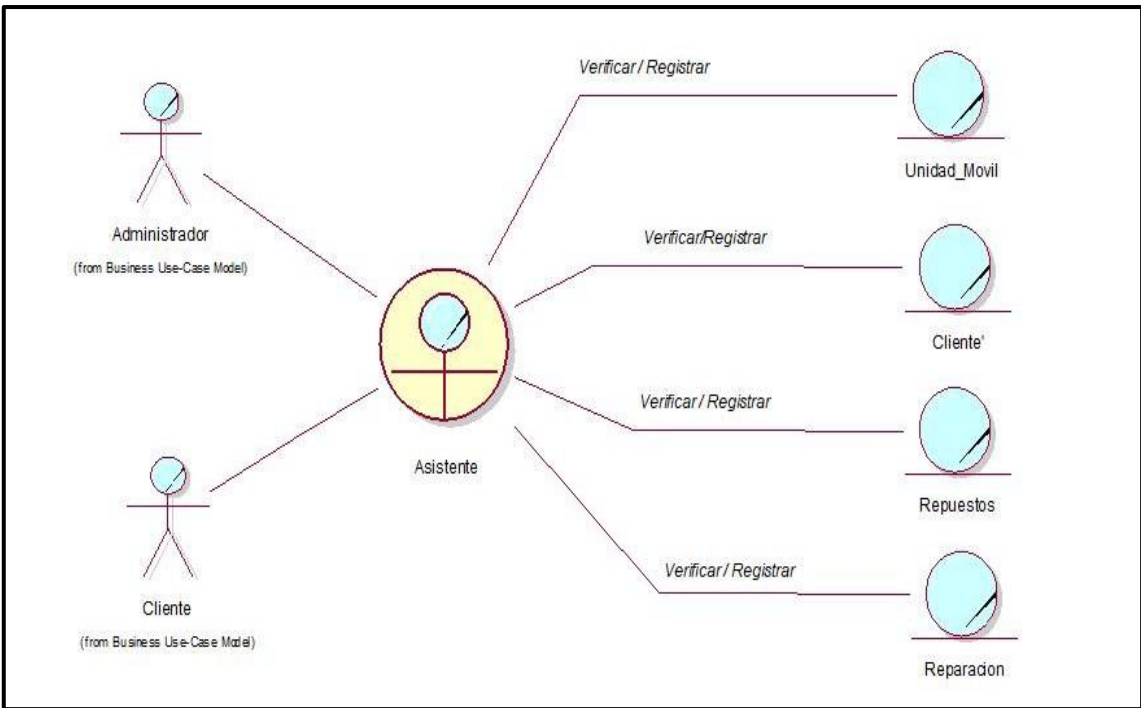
Administrador
(from Business Use-Case Model)

Cliente
(from Business Use-Case Model)

Asistente

Verificar / Registrar

Unidad_Movil

Verificar/Registrar

Cliente'

Verificar / Registrar

Repuestos

Verificar / Registrar

Reparacion